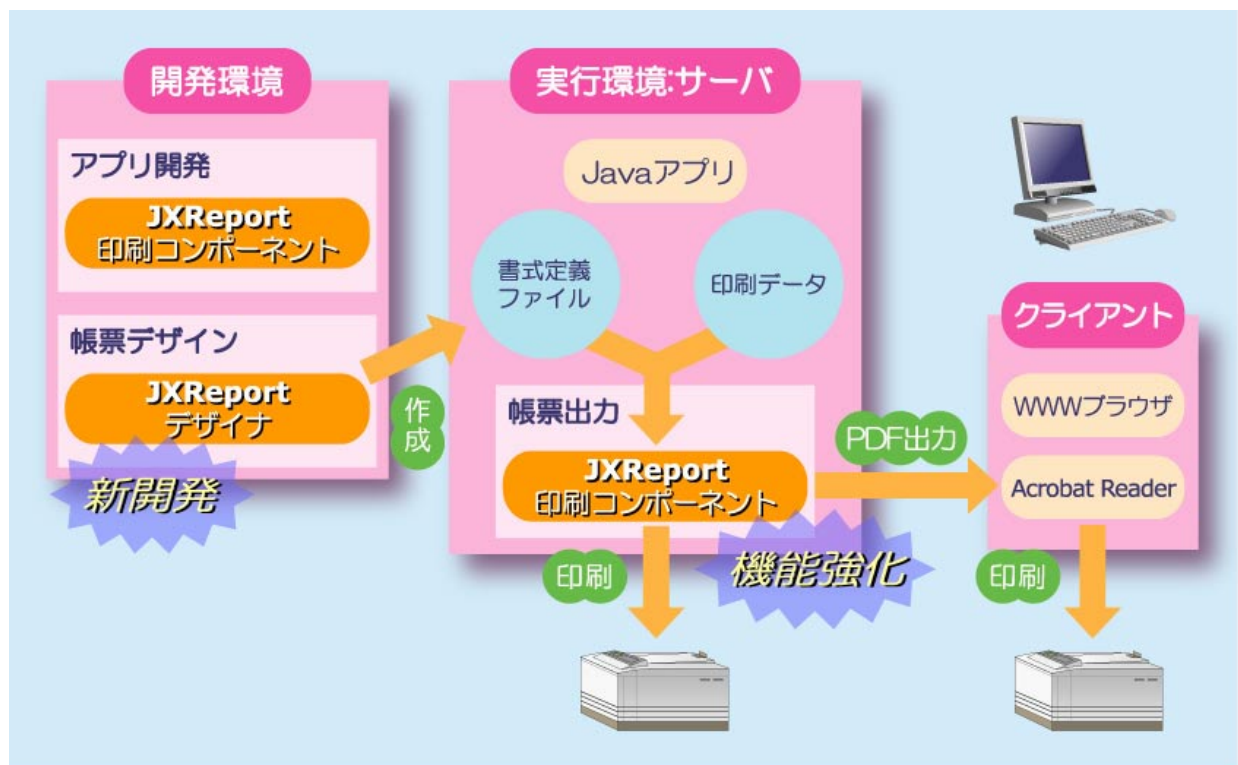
開発環境

アプリ開発

JXReport
印刷コンポーネント

帳票デザイン

JXReport
デザイナ

新開発

作成

実行環境:サーバ

Javaアプリ

書式定義ファイル

印刷データ

帳票出力

JXReport
印刷コンポーネント

機能強化

印刷

PDF出力

クライアント

WWWブラウザ

Acrobat Reader

印刷